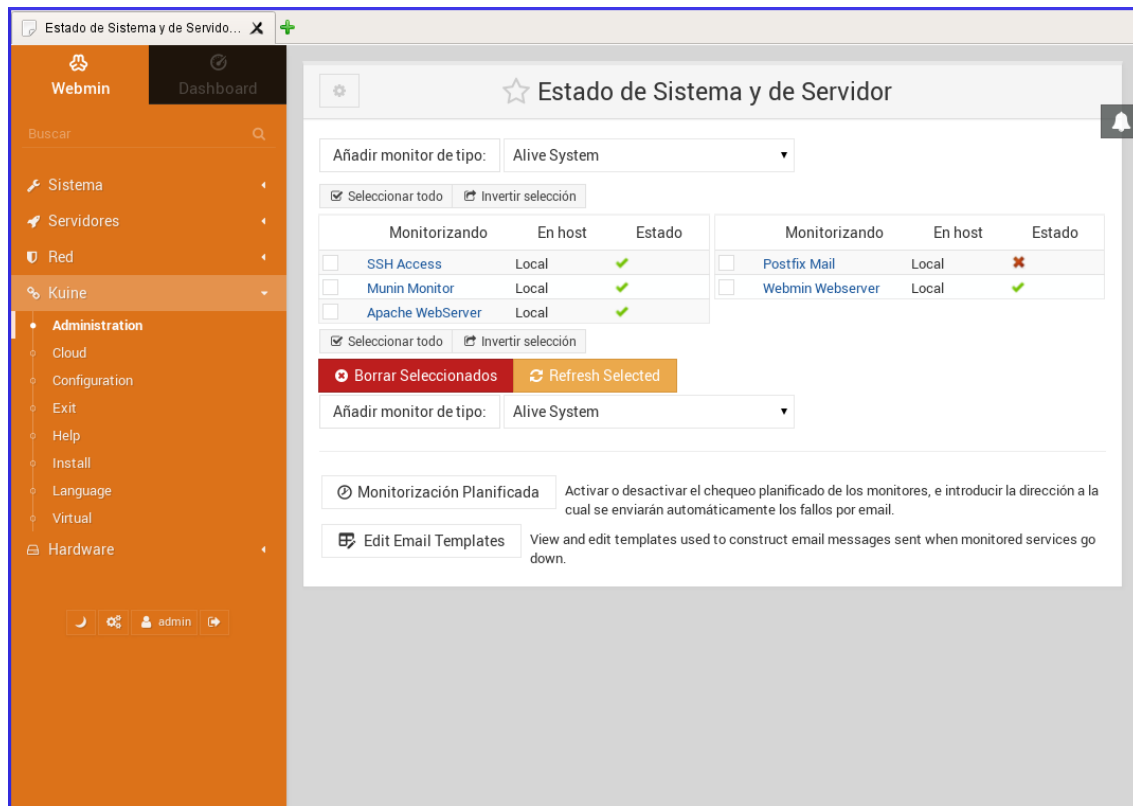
Estado de Sistema y de Servido...

Webmin
Dashboard

Buscar

Sistema
Servidores
Red
Kuine
Administration
Cloud
Configuration
Exit
Help
Install
Language
Virtual
Hardware

admin

Estado de Sistema y de Servidor

Añadir monitor de tipo: Alive System

Seleccionar todo | Invertir selección

| | Monitorizando | En host | Estado |
|---|---|---|---|
| | SSH Access | Local | ✔ |
| | Munin Monitor | Local | ✔ |
| | Apache WebServer | Local | ✔ |

| | Monitorizando | En host | Estado |
|---|---|---|---|
| | Postfix Mail | Local | ✖ |
| | Webmin Webserver | Local | ✔ |

Seleccionar todo | Invertir selección

Borrar Seleccionados | Refresh Selected

Añadir monitor de tipo: Alive System

Monitorización Planificada
Activar o desactivar el chequeo planificado de los monitores, e introducir la dirección a la cual se enviarán automáticamente los fallos por email.

Edit Email Templates
View and edit templates used to construct email messages sent when monitored services go down.